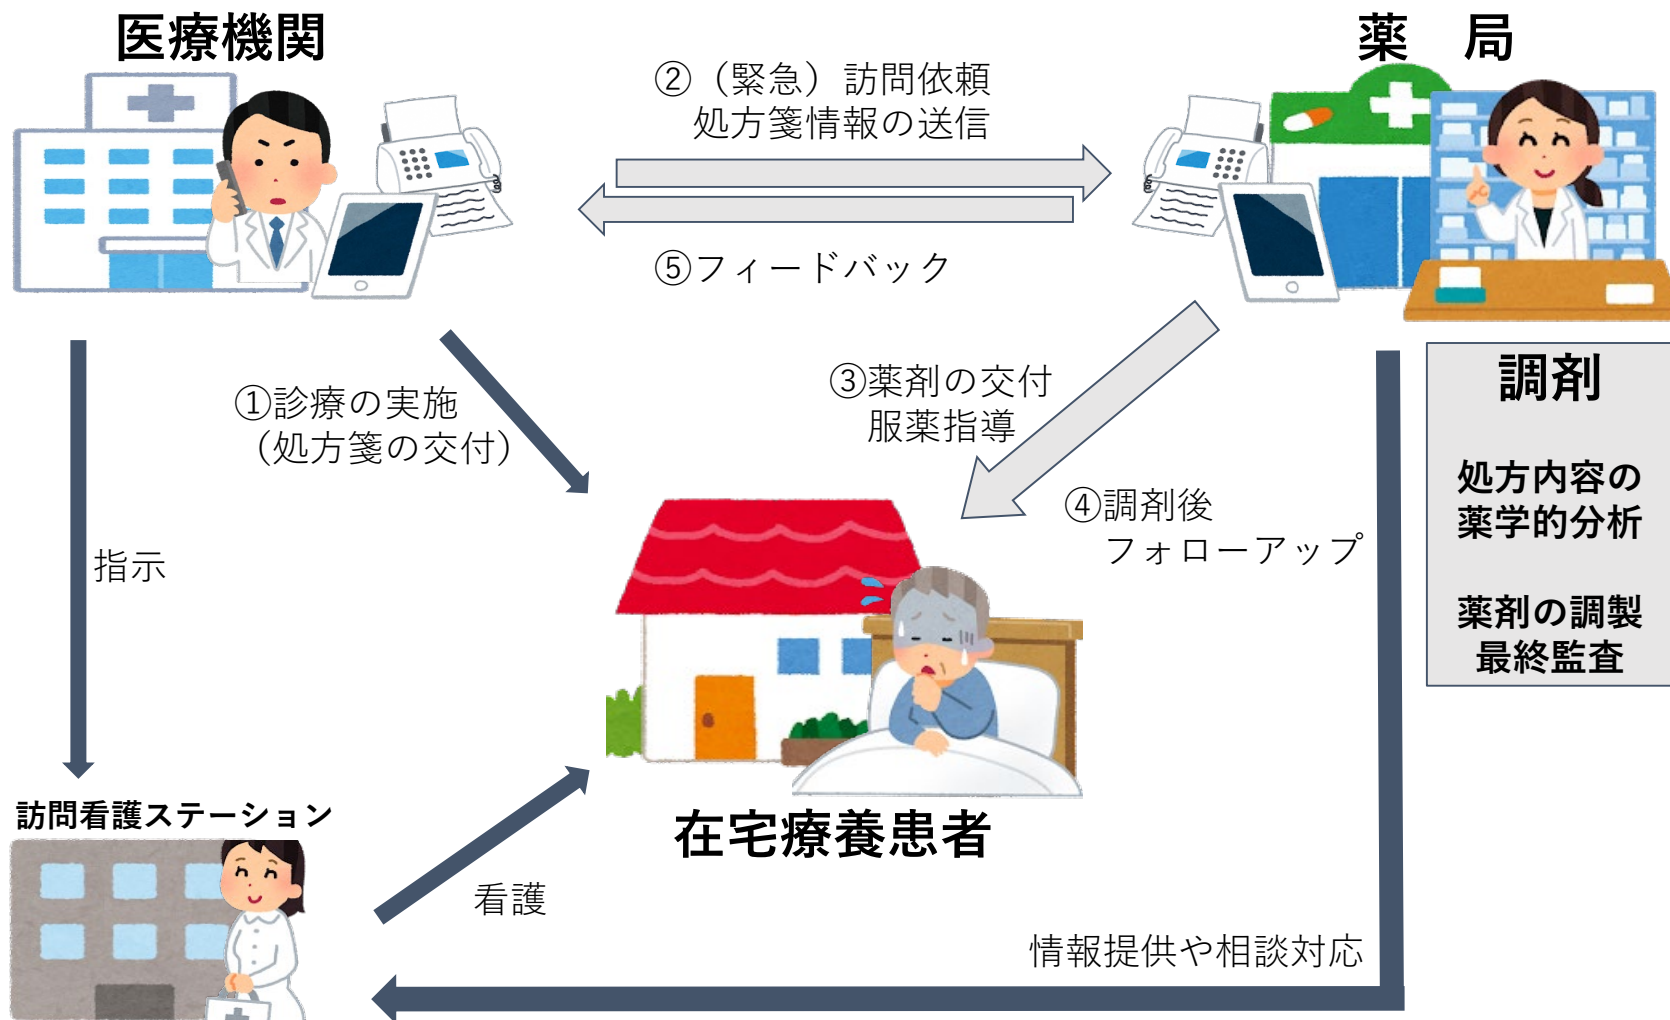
医療機関

薬　局

②（緊急）訪問依頼
処方箋情報の送信

⑤フィードバック

①診療の実施
（処方箋の交付）

③薬剤の交付
服薬指導

④調剤後
フォローアップ

調剤

処方内容の
薬学的分析

薬剤の調製
最終監査

指示

訪問看護ステーション

在宅療養患者

看護

情報提供や相談対応